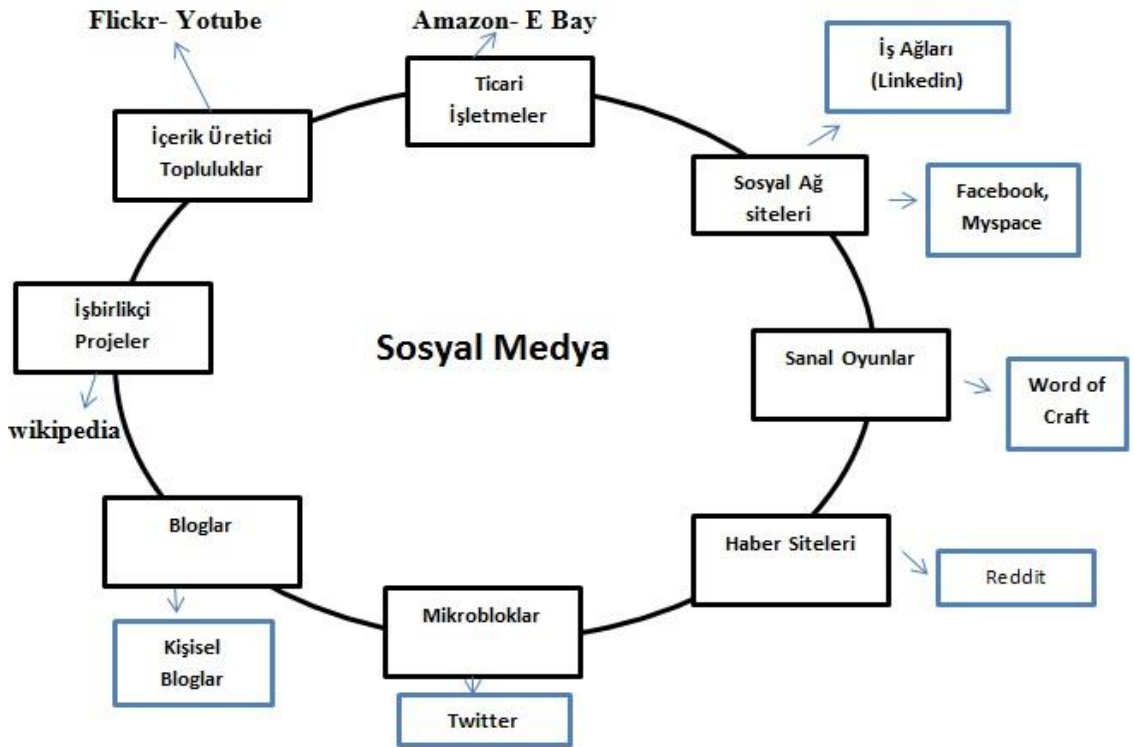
Flickr- Yotube

Amazon- E Bay

Ticari İşletmeler

İş Ağları (Linkedin)

İçerik Üretici Topluluklar

Sosyal Ağ siteleri

Facebook, Myspace

İşbirlikçi Projeler

Sosyal Medya

Sanal Oyunlar

Word of Craft

wikipedia

Bloglar

Haber Siteleri

Reddit

Mikrobloklar

Kişisel Bloglar

Twitter